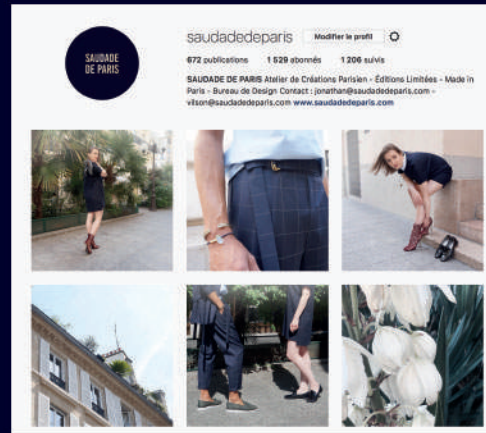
SAUDADE DE PARIS

saudadedeparis Modifier le profil

672 publications 1 529 abonnés 1 206 suivis

SAUDADE DE PARIS Atelier de Créations Parisien - Éditions Limitées - Made in Paris - Bureau de Design Contact : jonathan@saudadedeparis.com - vilson@saudadedeparis.com www.saudadedeparis.com